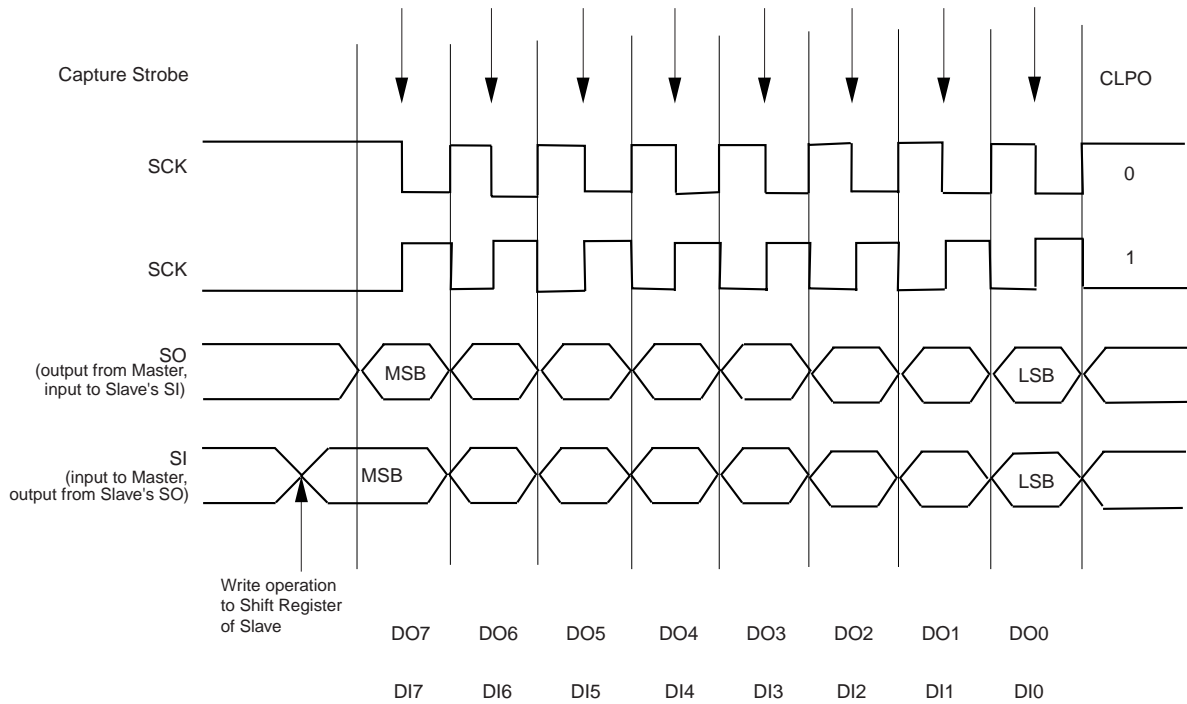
Capture Strobe

CLPO

SCK

0

SCK

1

SO
(output from Master, input to Slave's SI)

MSB

LSB

SI
(input to Master, output from Slave's SO)

MSB

LSB

Write operation to Shift Register of Slave

DO7 DO6 DO5 DO4 DO3 DO2 DO1 DO0

DI7 DI6 DI5 DI4 DI3 DI2 DI1 DI0